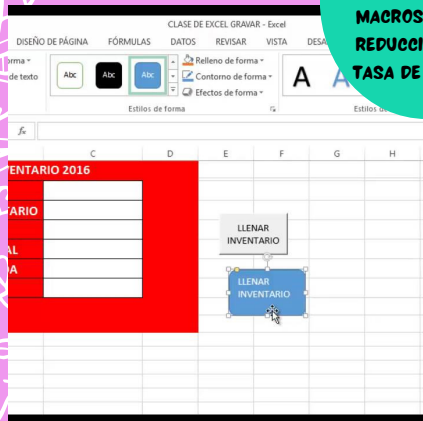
MACROS
REDUCCI
TASA DE

CLASE DE EXCEL GRAVAR - Excel

DISEÑO DE PÁGINA FÓRMULAS DATOS REVISAR VISTA DESA

orma
de texto

Abc Abc Abc

Relleno de forma
Contorno de forma
Efectos de forma

Estilos de forma

A A

Estilos d

fx

C D E F G H

ENTARIO 2016

ARIO

AL
A

LLENAR INVENTARIO

LLENAR INVENTARIO